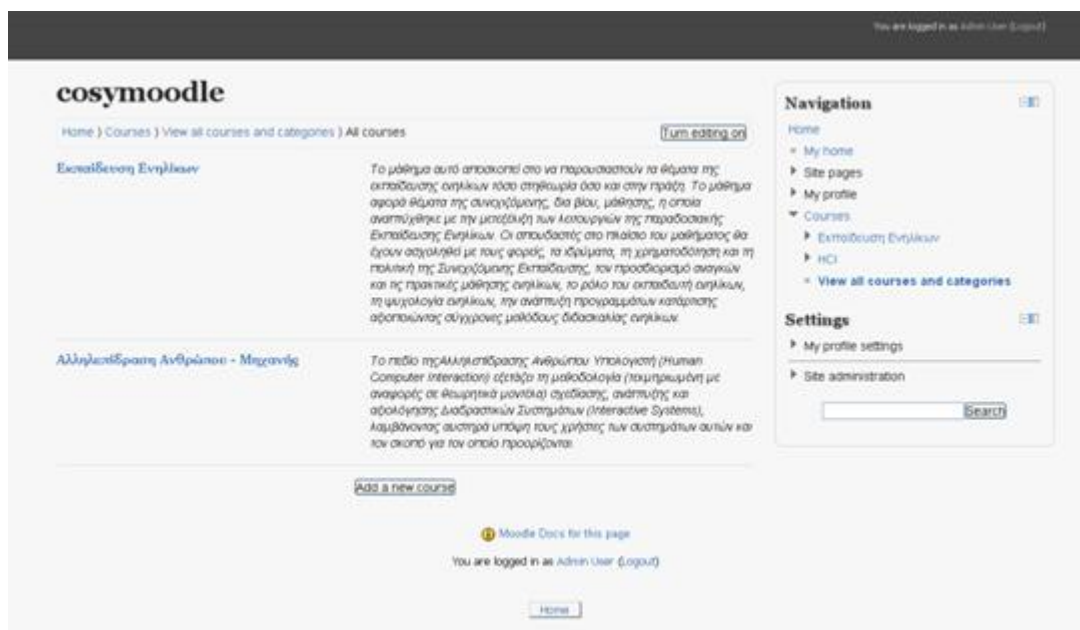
You are logged in as Admin User (Logout)

cosymoodle

Home ) Courses ) View all courses and categories ) All courses

Turn editing on

Εκπαίδευση Ενηλίκων

Το μάθημα αυτό αποσκοπεί στο να παρουσιαστούν τα θέματα της εκπαίδευσης ενηλίκων τόσο στη θεωρία όσο και στην πράξη. Το μάθημα αφορά θέματα της συνεχιζόμενης, δια βίου, μάθησης, η οποία αναπτύχθηκε με την μετεξέλιξη των λειτουργιών της παραδοσιακής Εκπαίδευσης Ενηλίκων. Οι σπουδαστές στο πλαίσιο του μαθήματος θα έχουν ασχοληθεί με τους φορείς, τα ιδρύματα, τη χρηματοδότηση και τη πολιτική της Συνεχιζόμενης Εκπαίδευσης, τον προσδιορισμό αναγκών και τις πρακτικές μάθησης ενηλίκων, το ρόλο του εκπαιδευτή ενηλίκων, τη ψυχολογία ενηλίκων, την ανάπτυξη προγραμμάτων κατάρτισης αξιοποιώντας σύγχρονες μεθόδους διδασκαλίας ενηλίκων.

Αλληλεπίδραση Ανθρώπου - Μηχανής

Το πεδίο τηςΑλληλεπίδρασης Ανθρώπου Υπολογιστή (Human Computer Interaction) εξετάζει τη μεθοδολογία (τεκμηριωμένη με αναφορές σε θεωρητικά μοντέλα) σχεδίασης, ανάπτυξης και αξιολόγησης Διαδραστικών Συστημάτων (Interactive Systems), λαμβάνοντας αυστηρά υπόψη τους χρήστες των συστημάτων αυτών και τον σκοπό για τον οποίο προορίζονται.

Add a new course

Moodle Docs for this page

You are logged in as Admin User (Logout)

Home

Navigation

Home
My home
Site pages
My profile
Courses
Εκπαίδευση Ενηλίκων
HCI
View all courses and categories

Settings

My profile settings
Site administration

Search